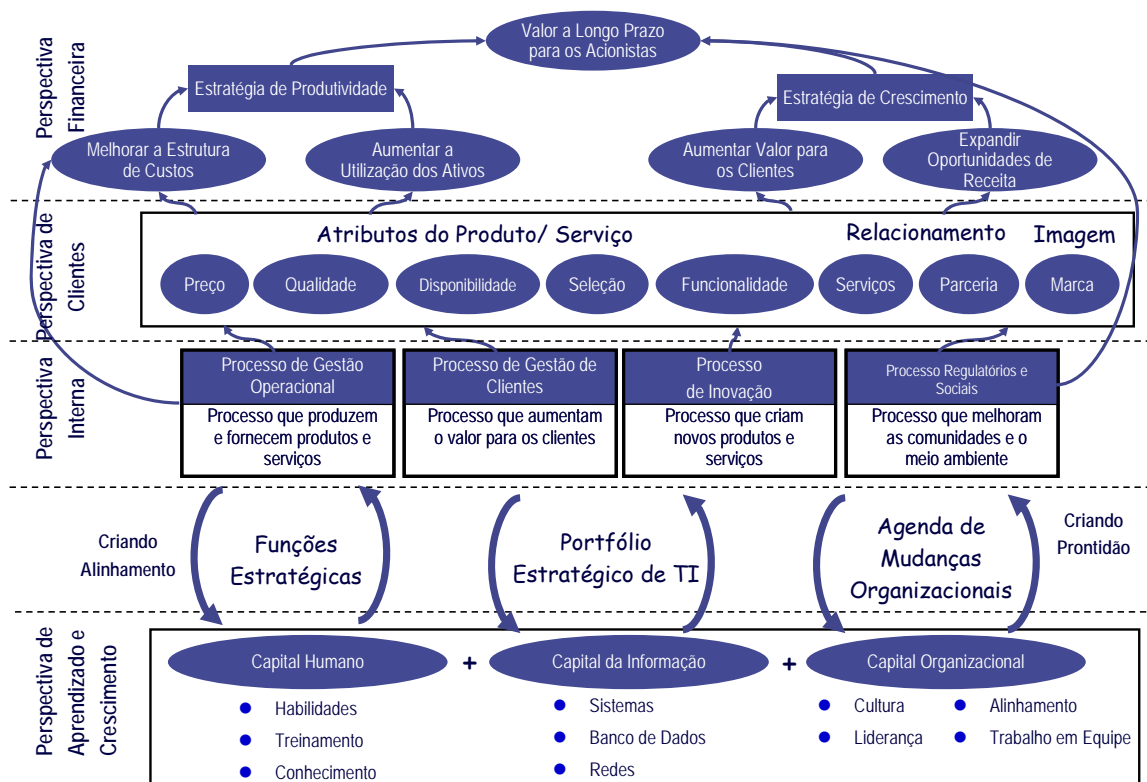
Perspectiva Financeira

Valor a Longo Prazo para os Acionistas

Estratégia de Produtividade

Estratégia de Crescimento

Melhorar a Estrutura de Custos

Aumentar a Utilização dos Ativos

Aumentar Valor para os Clientes

Expandir Oportunidades de Receita

Perspectiva de Clientes

Atributos do Produto/ Serviço

Relacionamento

Imagem

Preço

Qualidade

Disponibilidade

Seleção

Funcionalidade

Serviços

Parceria

Marca

Perspectiva Interna

Processo de Gestão Operacional

Processo que produzem e fornecem produtos e serviços

Processo de Gestão de Clientes

Processo que aumentam o valor para os clientes

Processo de Inovação

Processo que criam novos produtos e serviços

Processo Regulatórios e Sociais

Processo que melhoram as comunidades e o meio ambiente

Criando Alinhamento

Funções Estratégicas

Portfólio Estratégico de TI

Agenda de Mudanças Organizacionais

Criando Prontidão

Perspectiva de Aprendizado e Crescimento

Capital Humano

+

Capital da Informação

+

Capital Organizacional

- Habilidades
- Treinamento
- Conhecimento

- Sistemas
- Banco de Dados
- Redes

- Cultura
- Liderança

- Alinhamento
- Trabalho em Equipe